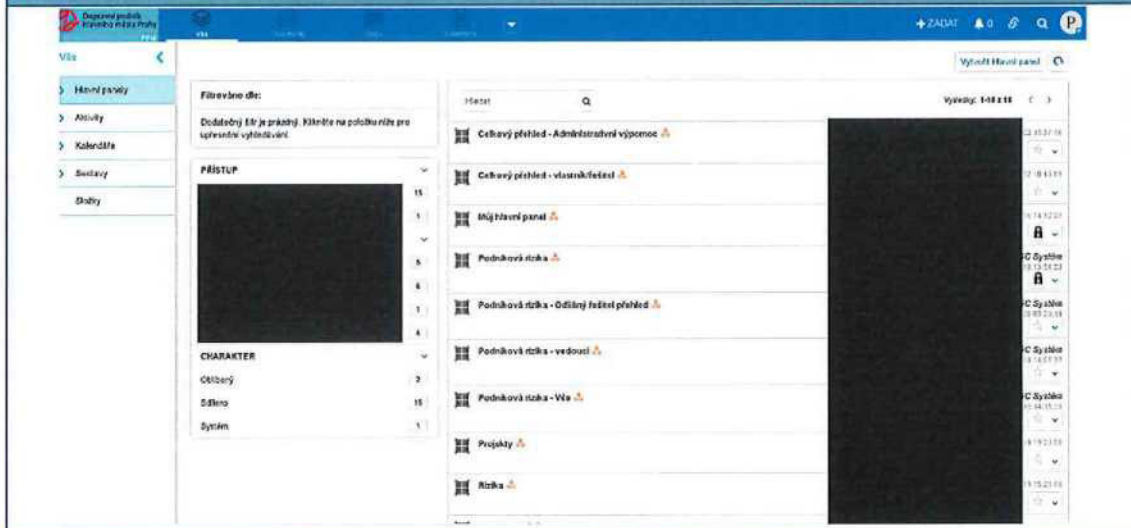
Dopravní podnik hlavního města Prahy

Vše

+ ZADAT 0 P

Vše

Hlavní panely
Aktivity
Kalendáře
Sestavy
Složky

Vytvořit Hlavní panel

Filtrováno dle:

Dodatečný filtr je prázdný. Klikněte na položku níže pro upřesnění vyhledávání.

PŘÍSTUP

15
1
5
6
1
4

CHARAKTER

Oblíbený 2
Sdílený 15
Systém 1

Hledat

Výsledky: 1-10 z 18

Celkový přehled - Administrativní výpomoc

Celkový přehled - vlastník/řešitel

Můj hlavní panel

Podniková rizika

Podniková rizika - Odlišný řešitel přehled

Podniková rizika - vedoucí

Podniková rizika - Vše

Projekty

Rizika

C Systém
C Systém
C Systém
C Systém